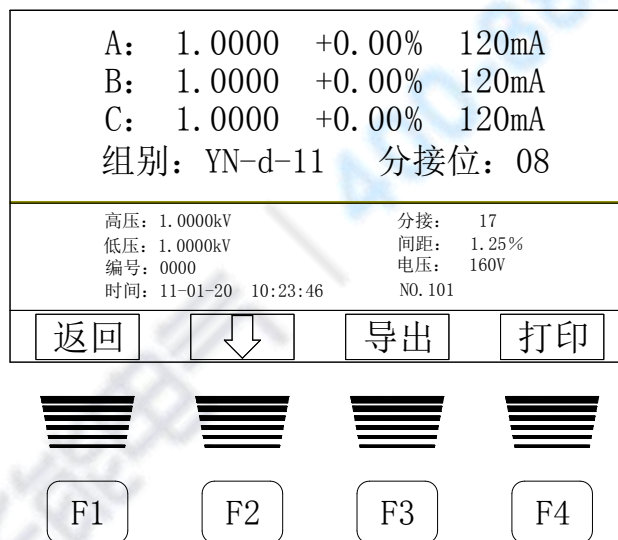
A： 1.0000 +0.00% 120mA
B： 1.0000 +0.00% 120mA
C： 1.0000 +0.00% 120mA
组别：YN-d-11 分接位：08

高压：1.0000kV
低压：1.0000kV
编号：0000
时间：11-01-20 10:23:46

分接： 17
间距： 1.25%
电压： 160V
NO.101

返回
⇩
导出
打印

F1
F2
F3
F4